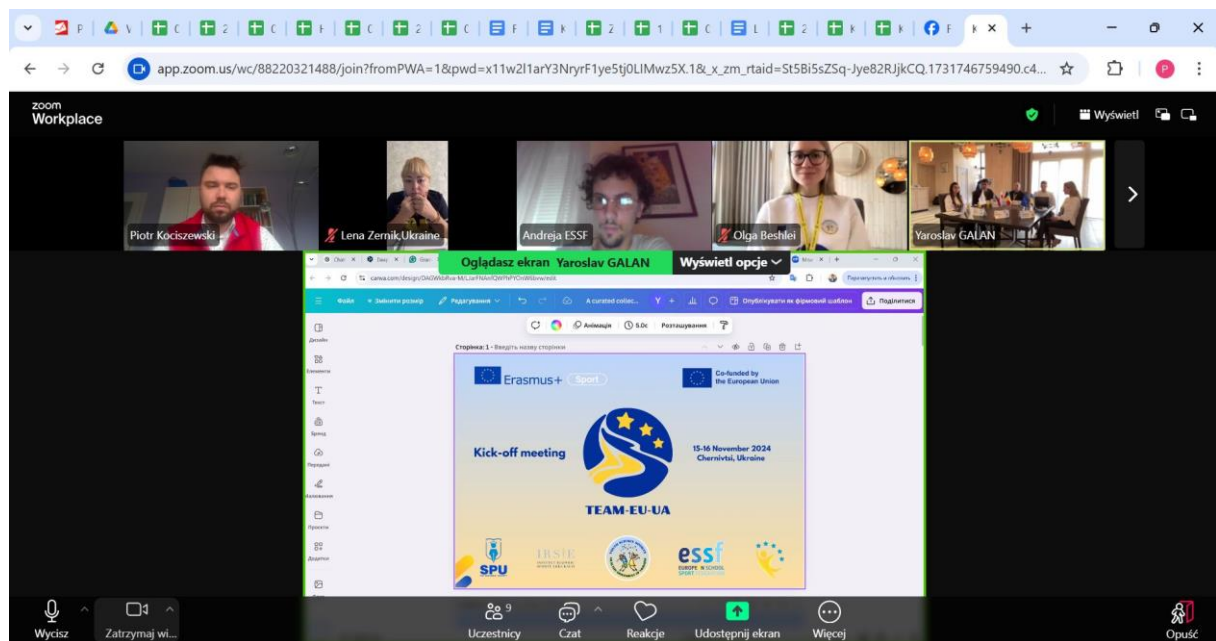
P | V | C | 2 | C | F | C | 2 | C | F | K | 2 | 1 | C | L | 2 | K | K | F | K ×

app.zoom.us/wc/88220321488/join?fromPWA=1&pwd=x11w2l1arY3NryrF1ye5tj0LIMwz5X.1&_x_zm_rtaid=St5Bi5sZSq-Jye82RJjkCQ.1731746759490.c4...

zoom Workplace

Wyświetl

Piotr Kociszewski

Lena Zernik,Ukraine

Andreja ESSF

Olga Beshlei

Yaroslav GALAN

Oglądasz ekran Yaroslav GALAN

Wyświetl opcje

canva.com/design/DAGW6dRux-M/LarFNAn...

Файл Змінити розмір Редагування A curated collec... Опублікувати як фірмовий шаблон Поділитися

Анімація 5.0с Розташування

Дизайн
Елементи
Текст
Бренд
Передачі
Малювання
Проекти
Додатки

Сторінка 1 - Введіть назву сторінки

Erasmus+ Sport

Co-funded by the European Union

Kick-off meeting

15-16 November 2024 Chernivtsi, Ukraine

TEAM-EU-UA

SPU

IBSIE

essf EUROPE SCHOOL SPORT FEDERATION

Wycisz

Zatrzymaj wi...

Uczestnicy 9

Czat

Reakcje

Udostępnij ekran

Więcej

Opuść